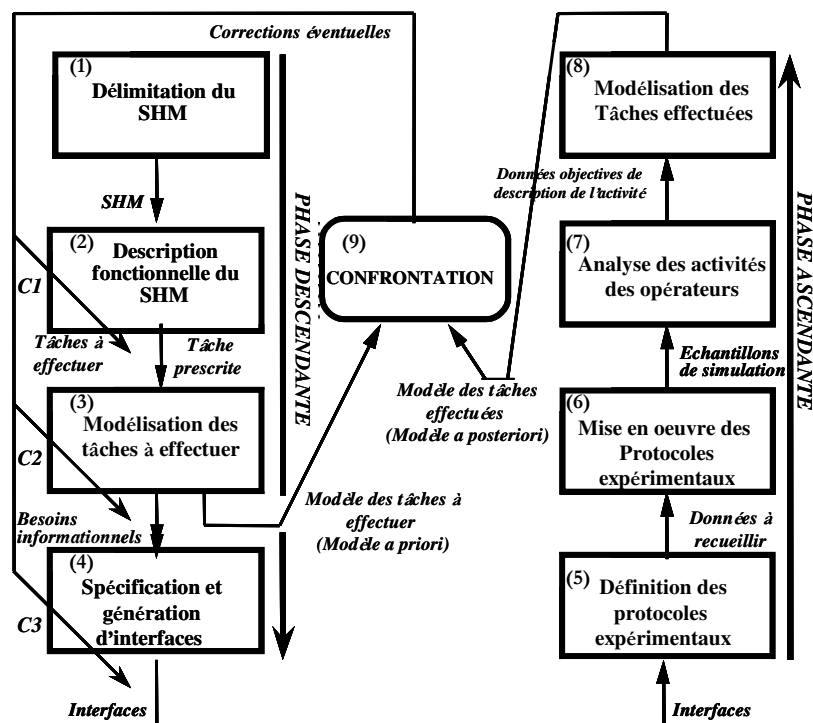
Corrections éventuelles

(1) Délimitation du SHM

SHM

(2) Description fonctionnelle du SHM

C1

Tâches à effectuer

Tâche prescrite

(3) Modélisation des tâches à effectuer

C2

Besoins informationnels

(4) Spécification et génération d'interfaces

C3

Interfaces

PHASE DESCENDANTE

(9) CONFRONTATION

Modèle des tâches à effectuer (Modèle a priori)

Modèle des tâches effectuées (Modèle a posteriori)

(8) Modélisation des Tâches effectuées

Données objectives de description de l'activité

(7) Analyse des activités des opérateurs

Echantillons de simulation

(6) Mise en oeuvre des Protocoles expérimentaux

Données à recueillir

(5) Définition des protocoles expérimentaux

Interfaces

PHASE ASCENDANTE